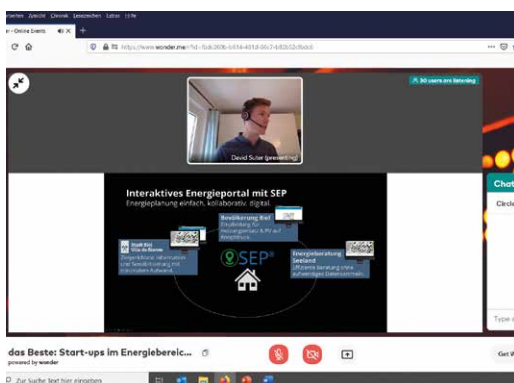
Verlauf Ansicht Chronik Lesezeichen Extras Hilfe

r - Online Events

https://www.wonder.me/?id=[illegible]

30 users are listening

David Suter (presenting)

Interaktives Energieportal mit SEP

Energieplanung einfach, kollaborativ, digital.

Bevölkerung Biel
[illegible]

Stadt Biel
Ville de Bienne
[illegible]

SEP

Energieberatung Seeland
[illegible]

Chat

Close

Type

das Beste: Start-ups im Energiebereic...

powered by wonder

Get W

Zur Suche Text hier eingeben